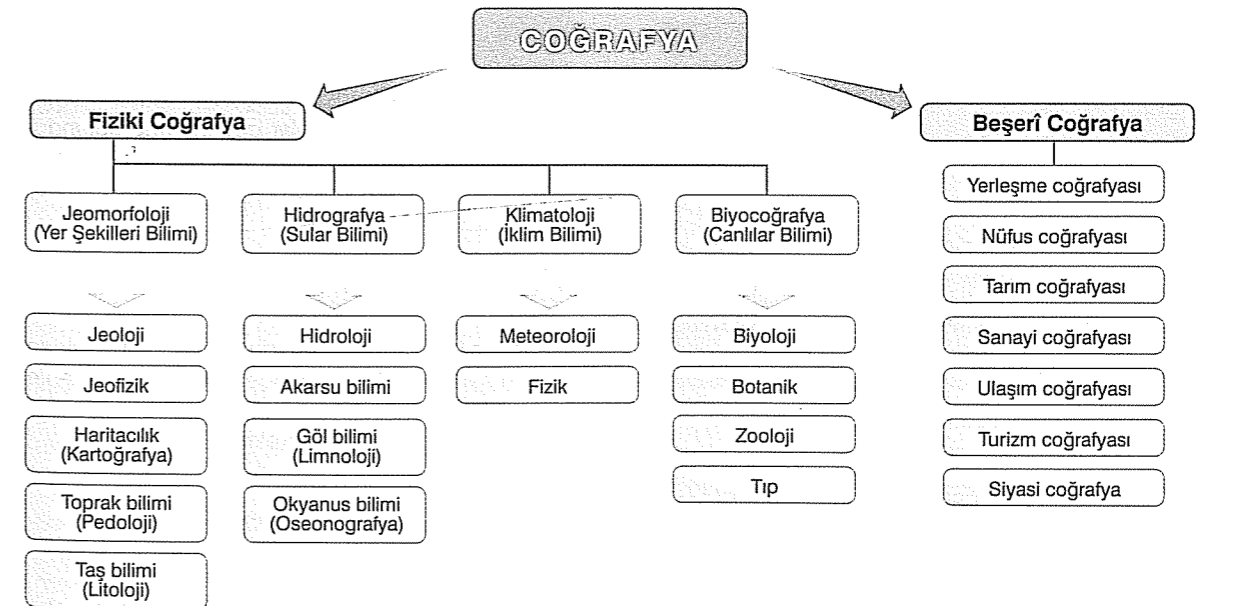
COĞRAFYA

Fiziki Coğrafya

Jeomorfoloji (Yer Şekilleri Bilimi)

Jeoloji

Jeofizik

Haritacılık (Kartoğrafya)

Toprak bilimi (Pedoloji)

Taş bilimi (Litoloji)

Hidrografya (Sular Bilimi)

Hidroloji

Akarsu bilimi

Göl bilimi (Limnoloji)

Okyanus bilimi (Oseonografya)

Klimatoloji (İklim Bilimi)

Meteoroloji

Fizik

Biyocoğrafya (Canlılar Bilimi)

Biyoloji

Botanik

Zooloji

Tıp

Beşerî Coğrafya

Yerleşme coğrafyası

Nüfus coğrafyası

Tarım coğrafyası

Sanayi coğrafyası

Ulaşım coğrafyası

Turizm coğrafyası

Siyasi coğrafya